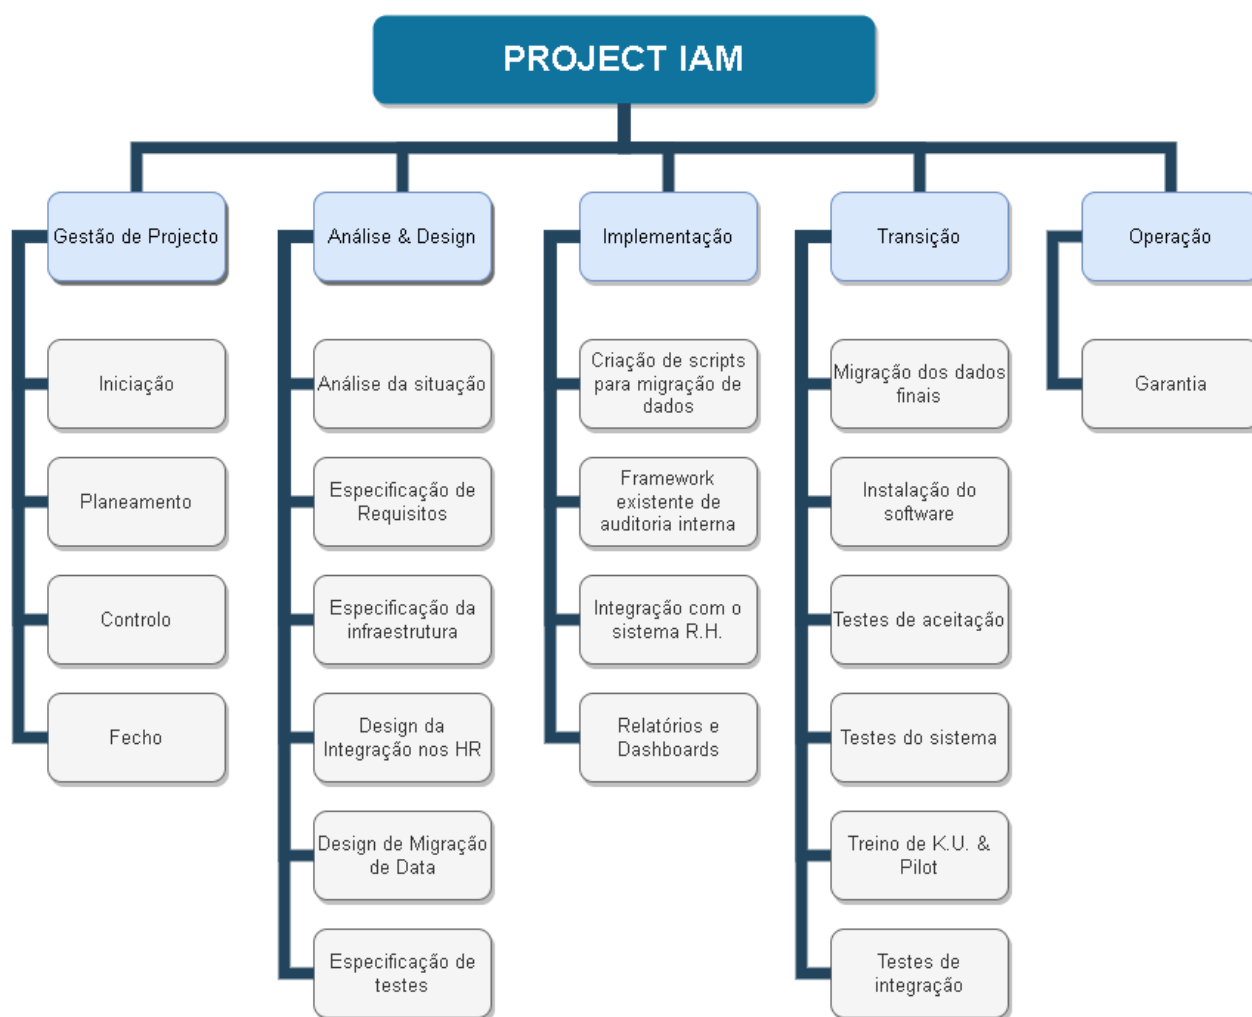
PROJECT IAM

Gestão de Projecto

Iniciação

Planeamento

Controlo

Fecho

Análise & Design

Análise da situação

Especificação de Requisitos

Especificação da infraestrutura

Design da Integração nos HR

Design de Migração de Data

Especificação de testes

Implementação

Criação de scripts para migração de dados

Framework existente de auditoria interna

Integração com o sistema R.H.

Relatórios e Dashboards

Transição

Migração dos dados finais

Instalação do software

Testes de aceitação

Testes do sistema

Treino de K.U. & Pilot

Testes de integração

Operação

Garantia